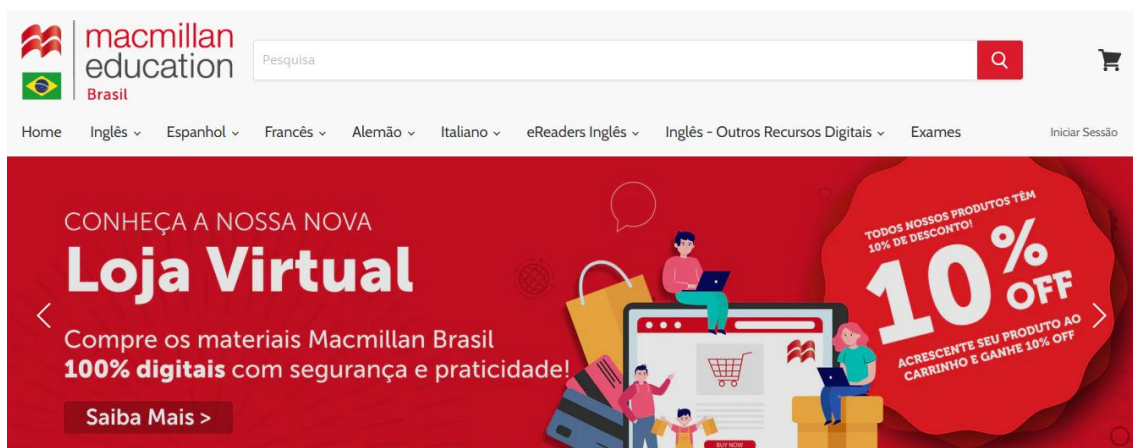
macmillan education Brasil

Pesquisa

Home Inglês Espanhol Francês Alemão Italiano eReaders Inglês Inglês - Outros Recursos Digitais Exames Iniciar Sessão

CONHEÇA A NOSSA NOVA
Loja Virtual

Compre os materiais Macmillan Brasil **100% digitais** com segurança e praticidade!

Saiba Mais >

BUY NOW

TODOS NOSSOS PRODUTOS TÊM 10% DE DESCONTO!
10% OFF
ACRESCENTE SEU PRODUTO AO CARRINHO E GANHE 10% OFF